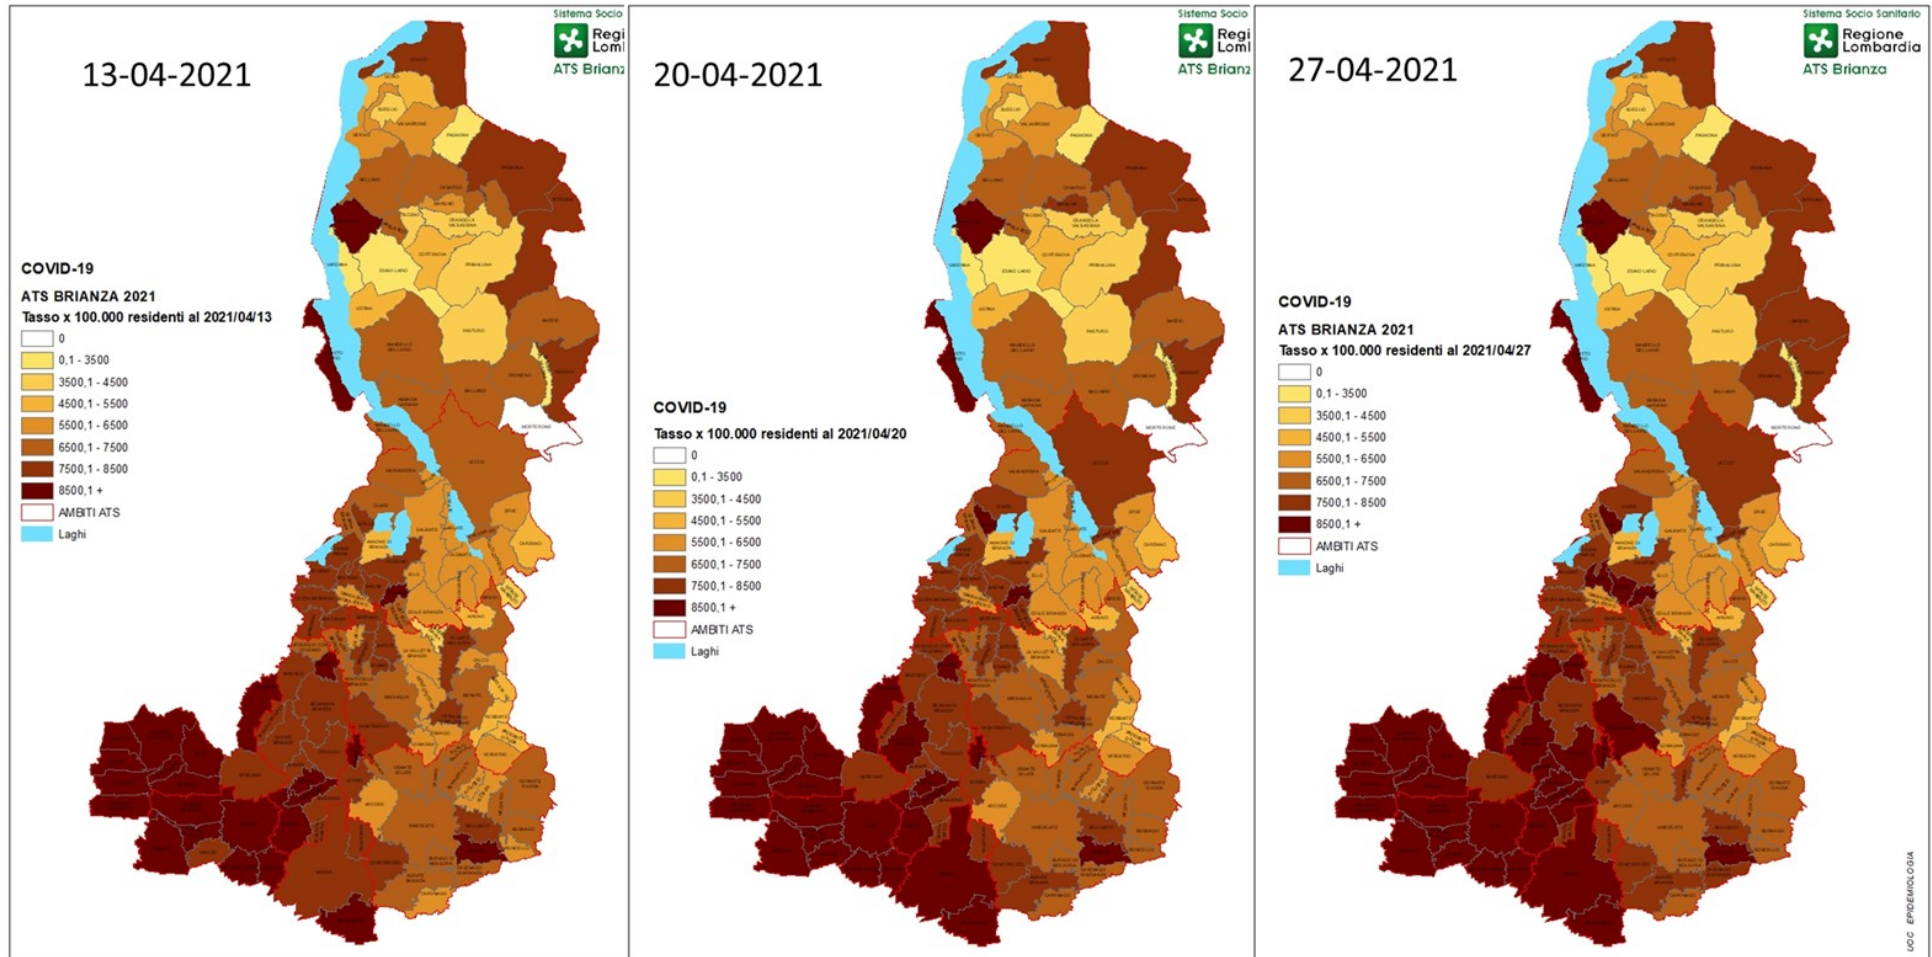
Sistema Socio
Regi
Lom
ATS Brianz

13-04-2021

COVID-19
ATS BRIANZA 2021
Tasso x 100.000 residenti al 2021/04/13
0
0,1 - 3500
3500,1 - 4500
4500,1 - 5500
5500,1 - 6500
6500,1 - 7500
7500,1 - 8500
8500,1 +
AMBITI ATS
Laghi

Sistema Socio
Regi
Lom
ATS Brianz

20-04-2021

COVID-19
Tasso x 100.000 residenti al 2021/04/20
0
0,1 - 3500
3500,1 - 4500
4500,1 - 5500
5500,1 - 6500
6500,1 - 7500
7500,1 - 8500
8500,1 +
AMBITI ATS
Laghi

Sistema Socio Sanitario
Regione Lombardia
ATS Brianza

27-04-2021

COVID-19
ATS BRIANZA 2021
Tasso x 100.000 residenti al 2021/04/27
0
0,1 - 3500
3500,1 - 4500
4500,1 - 5500
5500,1 - 6500
6500,1 - 7500
7500,1 - 8500
8500,1 +
AMBITI ATS
Laghi

UOC EPIDEMIOLOGIA